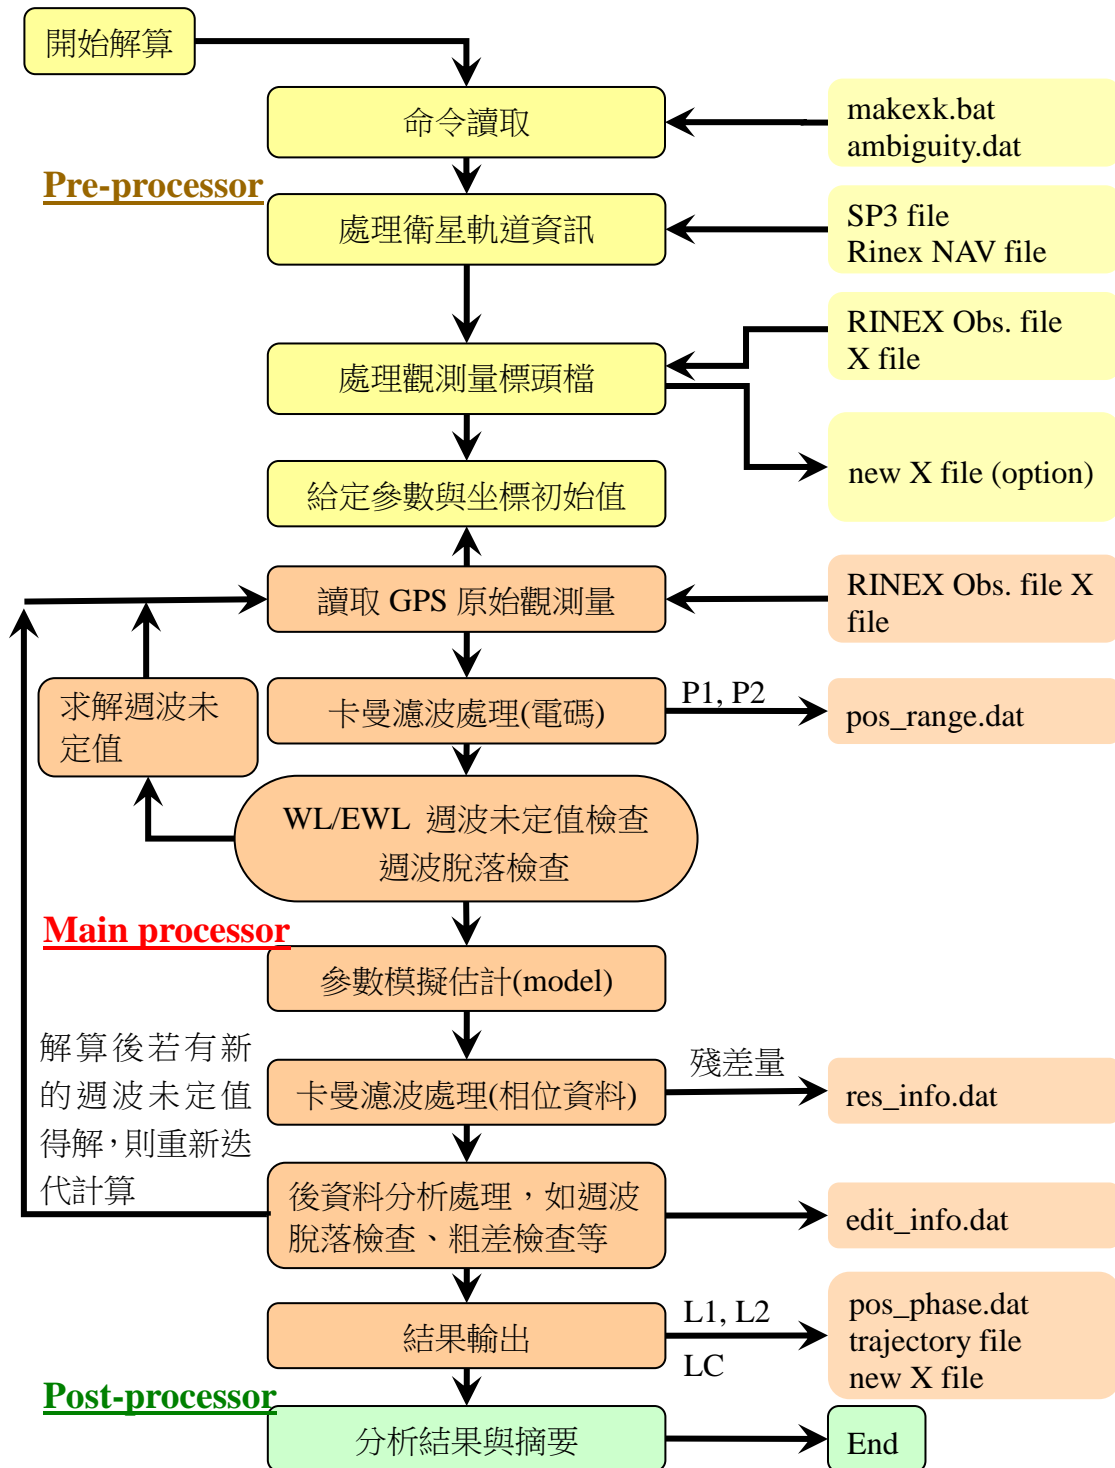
開始解算

命令讀取

makexk.bat
ambiguity.dat

Pre-processor

處理衛星軌道資訊

SP3 file
Rinex NAV file

RINEX Obs. file
X file

處理觀測量標頭檔

new X file (option)

給定參數與坐標初始值

讀取 GPS 原始觀測量

RINEX Obs. file X file

求解週波未定值

卡曼濾波處理(電碼)

P1, P2

pos_range.dat

WL/EWL 週波未定值檢查
週波脫落檢查

Main processor

參數模擬估計(model)

解算後若有新的週波未定值得解，則重新迭代計算

卡曼濾波處理(相位資料)

殘差量

res_info.dat

後資料分析處理，如週波脫落檢查、粗差檢查等

edit_info.dat

結果輸出

L1, L2
LC

pos_phase.dat
trajectory file
new X file

Post-processor

分析結果與摘要

End